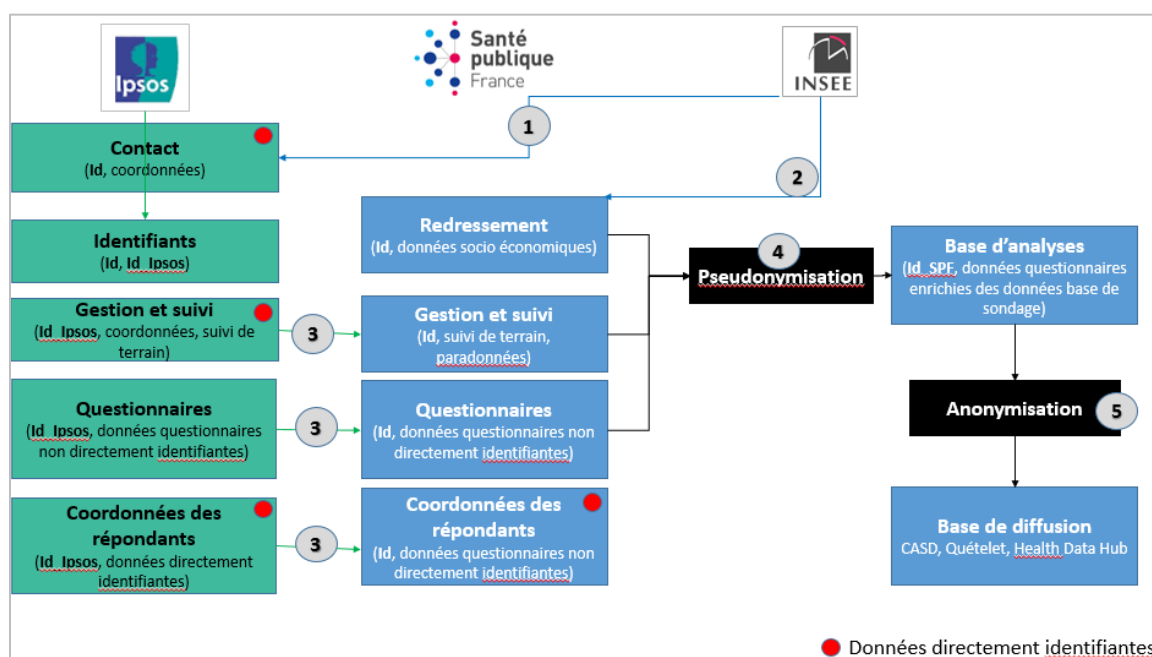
Ipsos

Santé publique France

INSEE

1

2

Contact
(Id, coordonnées)

Identifiants
(Id, Id_Ipsos)

Gestion et suivi
(Id_Ipsos, coordonnées, suivi de terrain)

Questionnaires
(Id_Ipsos, données questionnaires non directement identifiantes)

Coordonnées des répondants
(Id_Ipsos, données directement identifiantes)

3

3

3

Redressement
(Id, données socio économiques)

Gestion et suivi
(Id, suivi de terrain, paradonnées)

Questionnaires
(Id, données questionnaires non directement identifiantes)

Coordonnées des répondants
(Id, données questionnaires non directement identifiantes)

4

Pseudonymisation

Base d'analyses
(Id_SPF, données questionnaires enrichies des données base de sondage)

Anonymisation

5

Base de diffusion
CASD, Quételet, Health Data Hub

Données directement identifiantes